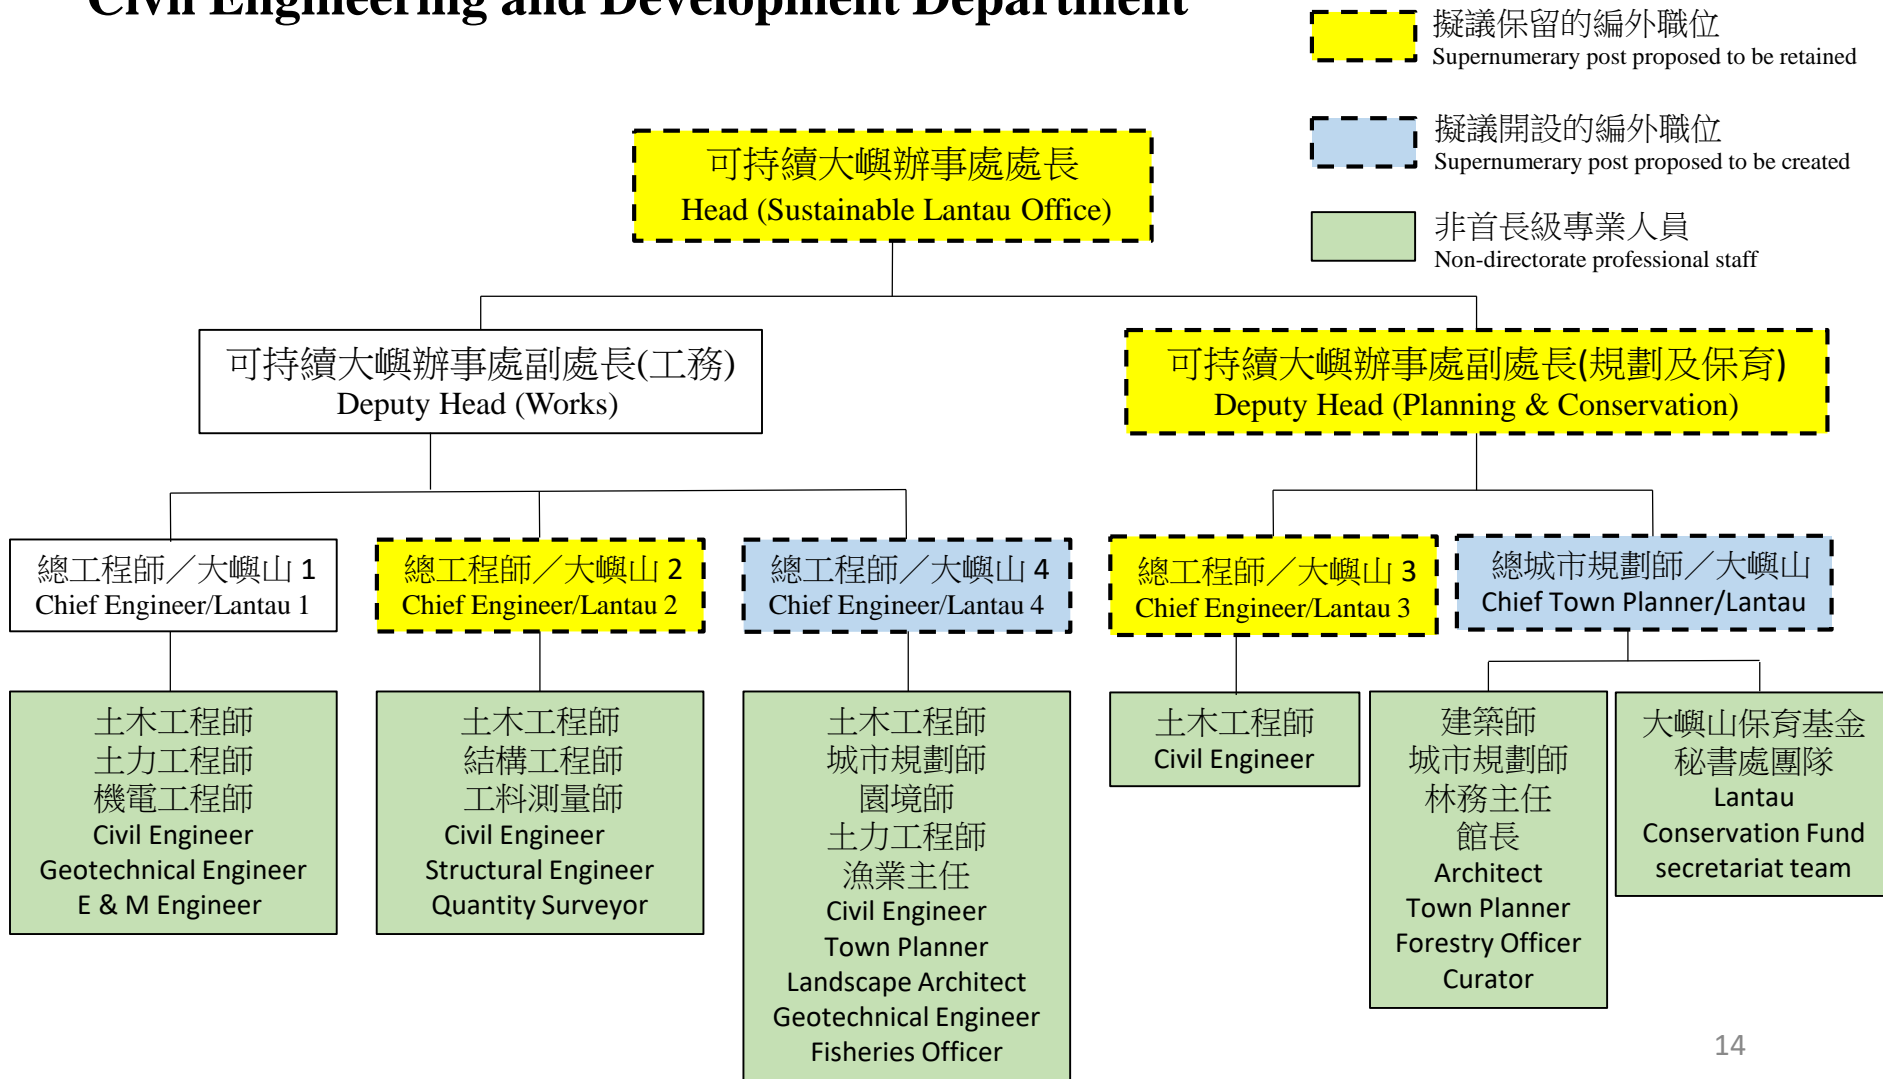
Civil Engineering and Development Department

擬議保留的編外職位
Supernumerary post proposed to be retained

擬議開設的編外職位
Supernumerary post proposed to be created

非首長級專業人員
Non-directorate professional staff

可持續大嶼辦事處處長
Head (Sustainable Lantau Office)

可持續大嶼辦事處副處長(工務)
Deputy Head (Works)

可持續大嶼辦事處副處長(規劃及保育)
Deputy Head (Planning & Conservation)

總工程師／大嶼山 1
Chief Engineer/Lantau 1

總工程師／大嶼山 2
Chief Engineer/Lantau 2

總工程師／大嶼山 4
Chief Engineer/Lantau 4

總工程師／大嶼山 3
Chief Engineer/Lantau 3

總城市規劃師／大嶼山
Chief Town Planner/Lantau

土木工程師
土力工程師
機電工程師
Civil Engineer
Geotechnical Engineer
E & M Engineer

土木工程師
結構工程師
工料測量師
Civil Engineer
Structural Engineer
Quantity Surveyor

土木工程師
城市規劃師
園境師
土力工程師
漁業主任
Civil Engineer
Town Planner
Landscape Architect
Geotechnical Engineer
Fisheries Officer

土木工程師
Civil Engineer

建築師
城市規劃師
林務主任
館長
Architect
Town Planner
Forestry Officer
Curator

大嶼山保育基金
秘書處團隊
Lantau
Conservation Fund
secretariat team

14